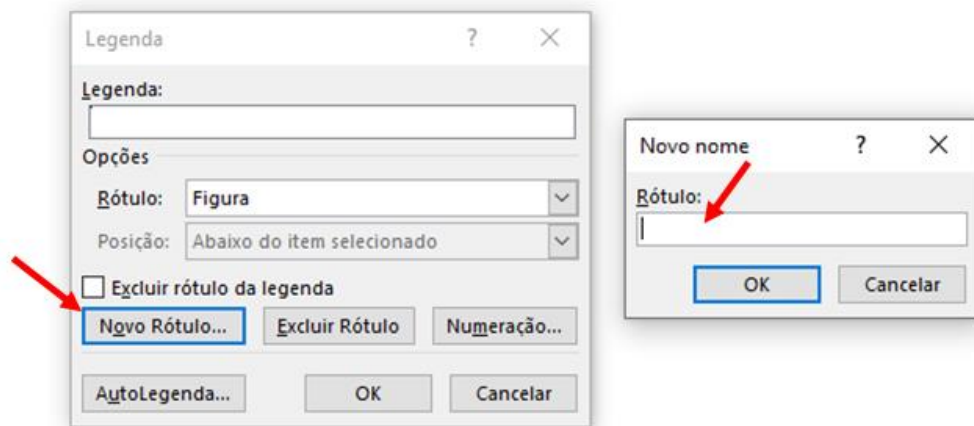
Legenda ? ×

Legenda:

Opções

Rótulo: Figura

Posição: Abaixo do item selecionado

Excluir rótulo da legenda

Novo Rótulo... Excluir Rótulo Numeração...

AutoLegenda... OK Cancelar

Novo nome ? ×

Rótulo:

OK Cancelar